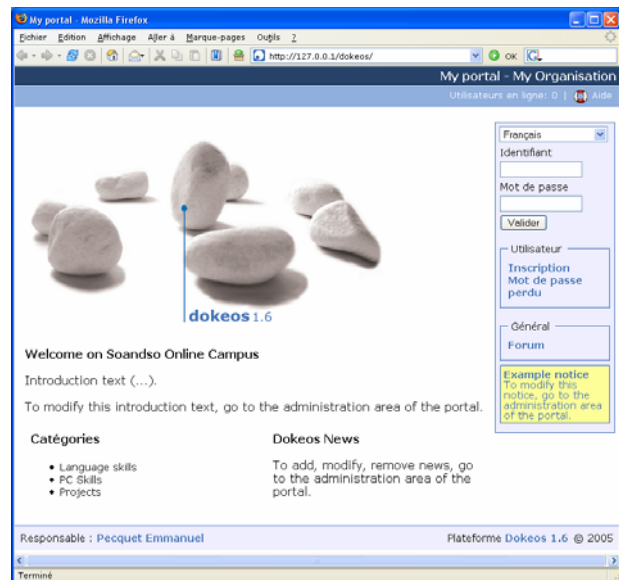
My portal - Mozilla Firefox

Fichier Edition Affichage Aller à Marque-pages Outils ?

http://127.0.0.1/dokeos/

OK

My portal - My Organisation

Utilisateurs en ligne: 0 | Aide

Français

Identifiant

Mot de passe

Valider

Utilisateur

Inscription
Mot de passe perdu

Général

Forum

Example notice
To modify this notice, go to the administration area of the portal.

dokeos 1.6

Welcome on Soandso Online Campus

Introduction text (...).

To modify this introduction text, go to the administration area of the portal.

Catégories

- Language skills
- PC Skills
- Projects

Dokeos News

To add, modify, remove news, go to the administration area of the portal.

Responsable : Pecquet Emmanuel

Plateforme Dokeos 1.6 © 2005

Terminé